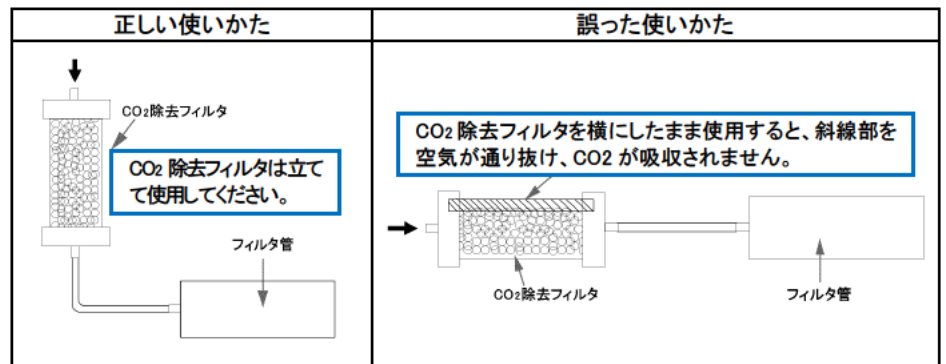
| 正しい使いかた | 誤った使いかた |
|---|---|
| $CO_2$除去フィルタ<br>$CO_2$ 除去フィルタは立てて使用してください。<br>フィルタ管 | $CO_2$ 除去フィルタを横にしたまま使用すると、斜線部を空気が通り抜け、CO2 が吸収されません。<br>$CO_2$除去フィルタ<br>フィルタ管 |